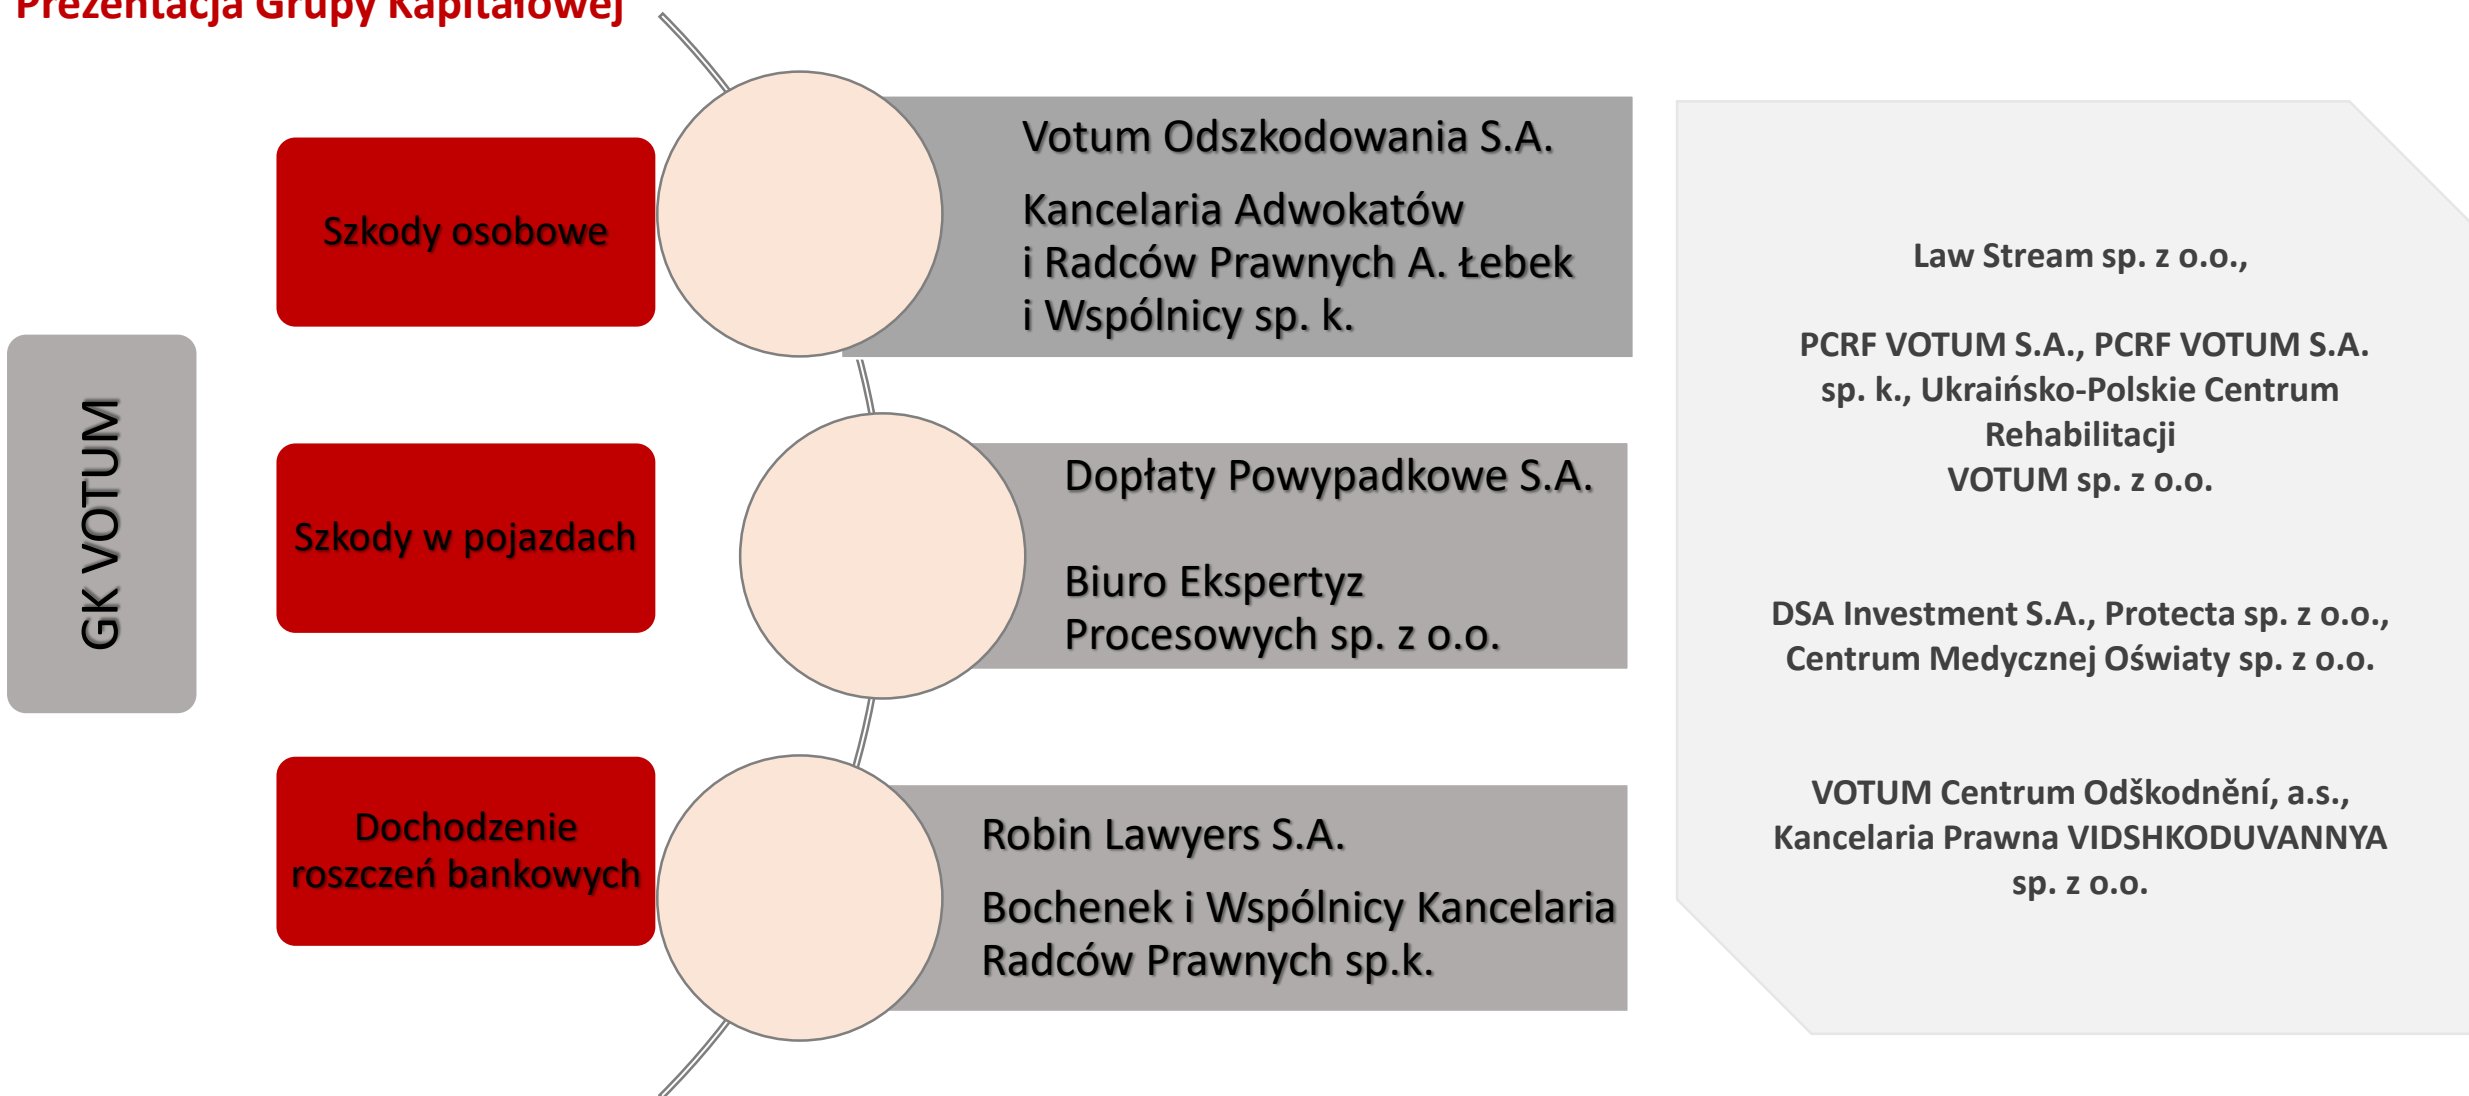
Prezentacja Grupy Kapitałowej

GK VOTUM

Szkody osobowe

Votum Odszkodowania S.A.

Kancelaria Adwokatów i Radców Prawnych A. Łebek i Wspólnicy sp. k.

Szkody w pojazdach

Dopłaty Powypadkowe S.A.

Biuro Ekspertyz Procesowych sp. z o.o.

Dochodzenie roszczeń bankowych

Robin Lawyers S.A.

Bochenek i Wspólnicy Kancelaria Radców Prawnych sp.k.

Law Stream sp. z o.o.,

PCRF VOTUM S.A., PCRF VOTUM S.A. sp. k., Ukraińsko-Polskie Centrum Rehabilitacji
VOTUM sp. z o.o.

DSA Investment S.A., Protecta sp. z o.o., Centrum Medycznej Oświaty sp. z o.o.

VOTUM Centrum Odškodnění, a.s., Kancelaria Prawna VIDSHKODUVANNYA sp. z o.o.